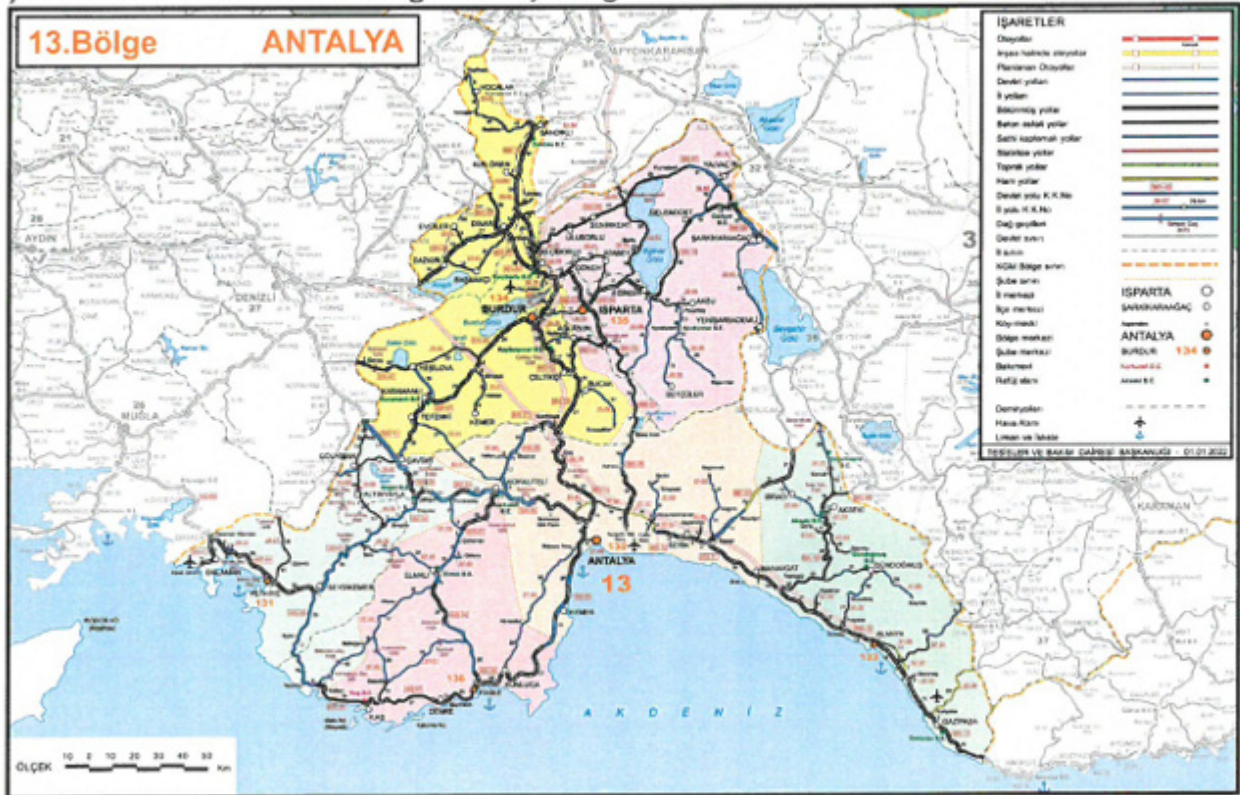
13.Bölge ANTALYA

İŞARETLER
Otoyollar
İnşaa halinde otoyollar
Planlanan Otoyollar
Devlet yolları
İl yolları
Bölünmüş yollar
Beton asfalt yollar
Sathi kaplamalı yollar
Stabilize yollar
Toprak yollar
Harn yollar
Devlet yolu K.K.No
İl yolu K.K.No
Dağ geçitleri
Devlet sınırı
İl sınırı
KGM Bölge sınırı
Şube sınırı
İl merkezi
İlçe merkezi
Köy-mevki
Bölge merkezi
Şube merkezi
Bakımevi
Refüj alanı
Demiryolları
Hava Alanı
Liman ve İskele
ISPARTA
ŞARKIKARAAĞAÇ
ANTALYA
BURDUR 134
TESİSLER VE BAKIM DAİRESİ BAŞKANLIĞI - 01.01.2022

BURDUR
134
ISPARTA
135
ANTALYA
13
136
133
131
ŞARKIKARAAĞAÇ
YENİŞARBADEMLİ
TEFENNİ
KEMER
GAZİPAŞA
ALANYA
MANAVGAT
AKSEKİ
KAŞ
DEMRE
FİNİKE
KUMLUCA
ELMALI
KORKUTELİ
DALAMAN
FETHİYE
SEYDİKEMER
AYDIN
DENİZLİ
MUĞLA
AFYONKARAHİSAR
KARAMAN
Beyşehir Gölü
Eğirdir Gölü
A K D E N İ Z

ÖLÇEK 10 0 10 20 30 40 50 Km